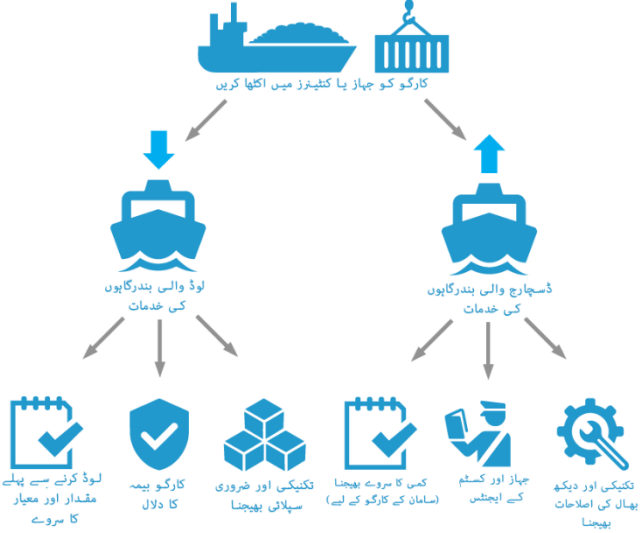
کارگو کو جہاز یا کنٹینرز میں اکٹھا کریں

لوڈ والی بندرگاہوں کی خدمات

ڈسچارج والی بندرگاہوں کی خدمات

لوڈ کرنے سے پہلے مقدار اور معیار کا سروے

کارگو بیمہ کا دلال

تکنیکی اور ضروری سپلائی بھیجنا

کمی کا سروے بھیجنا (سامان کے کارگو کے لیے)

جہاز اور کسٹم کے ایجنٹس

تکنیکی اور دیکھ بھال کی اصلاحات بھیجنا